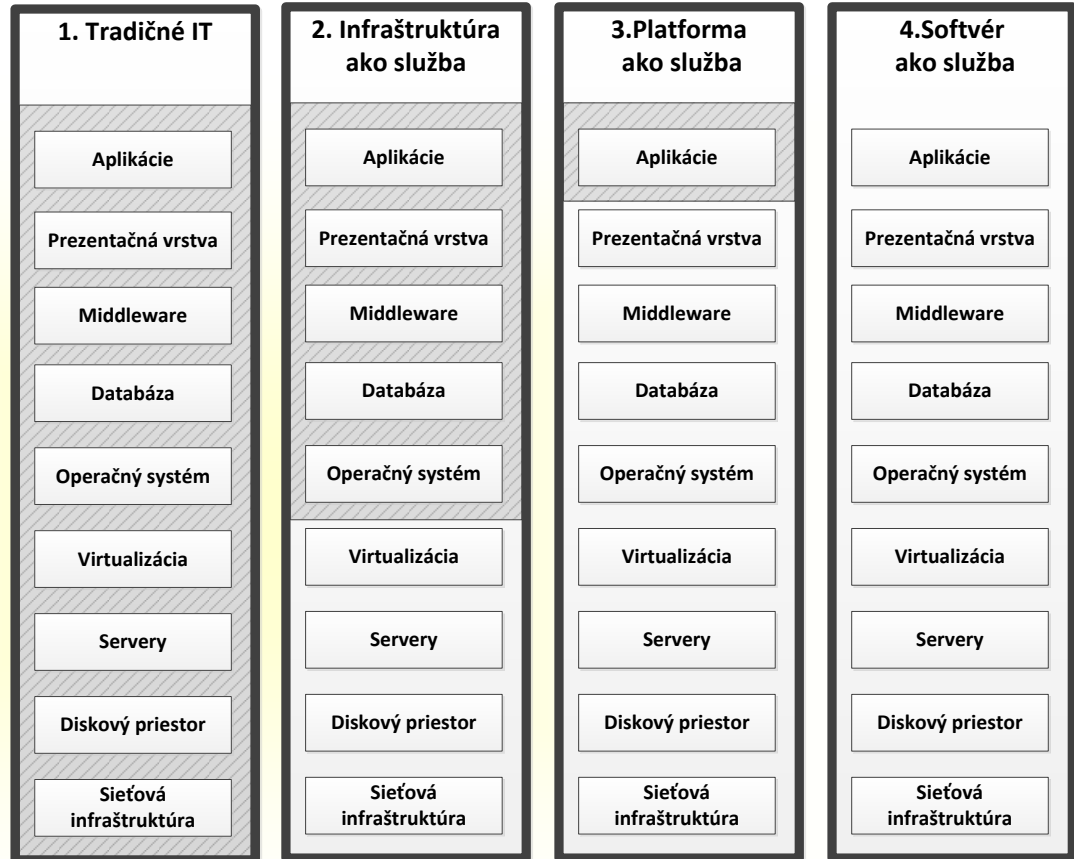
1. Tradičné IT

Aplikácie

Prezentačná vrstva

Middleware

Databáza

Operačný systém

Virtualizácia

Servery

Diskový priestor

Sieťová infraštruktúra

2. Infraštruktúra ako služba

Aplikácie

Prezentačná vrstva

Middleware

Databáza

Operačný systém

Virtualizácia

Servery

Diskový priestor

Sieťová infraštruktúra

3.Platforma ako služba

Aplikácie

Prezentačná vrstva

Middleware

Databáza

Operačný systém

Virtualizácia

Servery

Diskový priestor

Sieťová infraštruktúra

4.Softvér ako služba

Aplikácie

Prezentačná vrstva

Middleware

Databáza

Operačný systém

Virtualizácia

Servery

Diskový priestor

Sieťová infraštruktúra